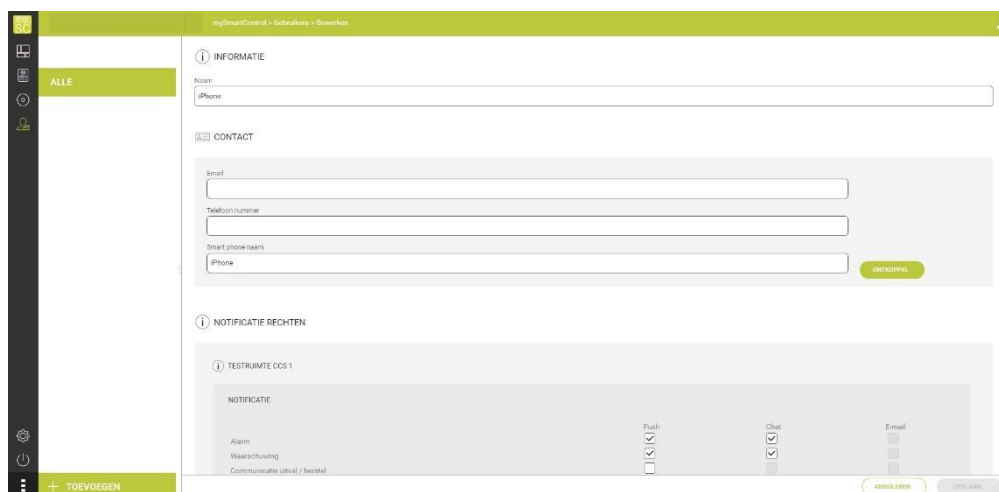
my SC

mySmartControl > Gebruikers > Bewerken

ALLE

INFORMATIE

Naam

iPhone

CONTACT

Email

Telefoon nummer

Smart phone naam

iPhone

ONTKOPPEL

NOTIFICATIE RECHTEN

TESTRUIMTE CCS 1

NOTIFICATIE

| | Push | Chat | E-mail |
|---|---|---|---|
| Alarm | ☑ | ☑ | ☐ |
| Waarschuwing | ☑ | ☑ | ☐ |
| Communicatie uitval / herstel | ☐ | ☐ | ☐ |

+ TOEVOEGEN

ANNULEREN

OPSLAAN